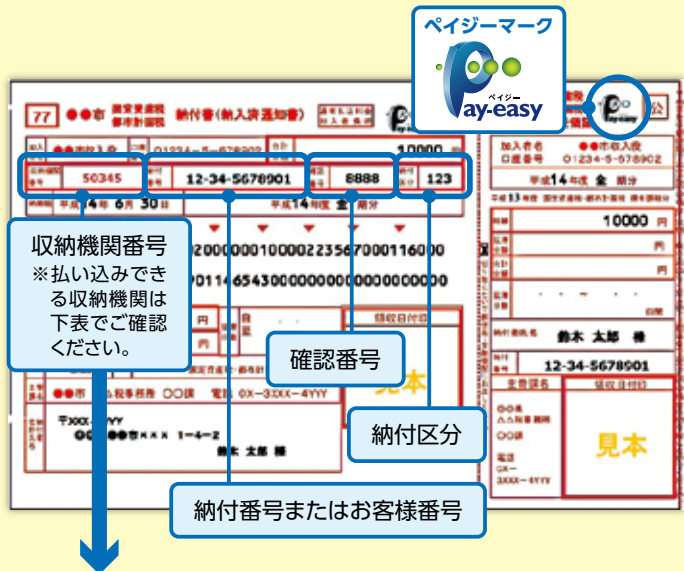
ペイジーマーク

ペイジー
Pay-easy

77 ●●市 固定資産税 都市計画税 納付書（納入済通知書）

加入者名 ●●市収入役
口座番号 01234-5-678902

10000

50345

12-34-5678901

8888

123

平成14年 6月 30日

平成14年度 全 期分

10000 円

円

円

20000001000022356700011600

90114654300000000000000000

見本

鈴木 太郎 様

12-34-5678901

●●市 ○○税事務所 ○○課 電話 0X-3XXX-4YYY

〒XXX-YYYY
●●市XXX 1-4-2
鈴木 太郎 様

見本

収納機関番号
※払い込みできる収納機関は下表でご確認ください。

確認番号

納付区分

納付番号またはお客様番号